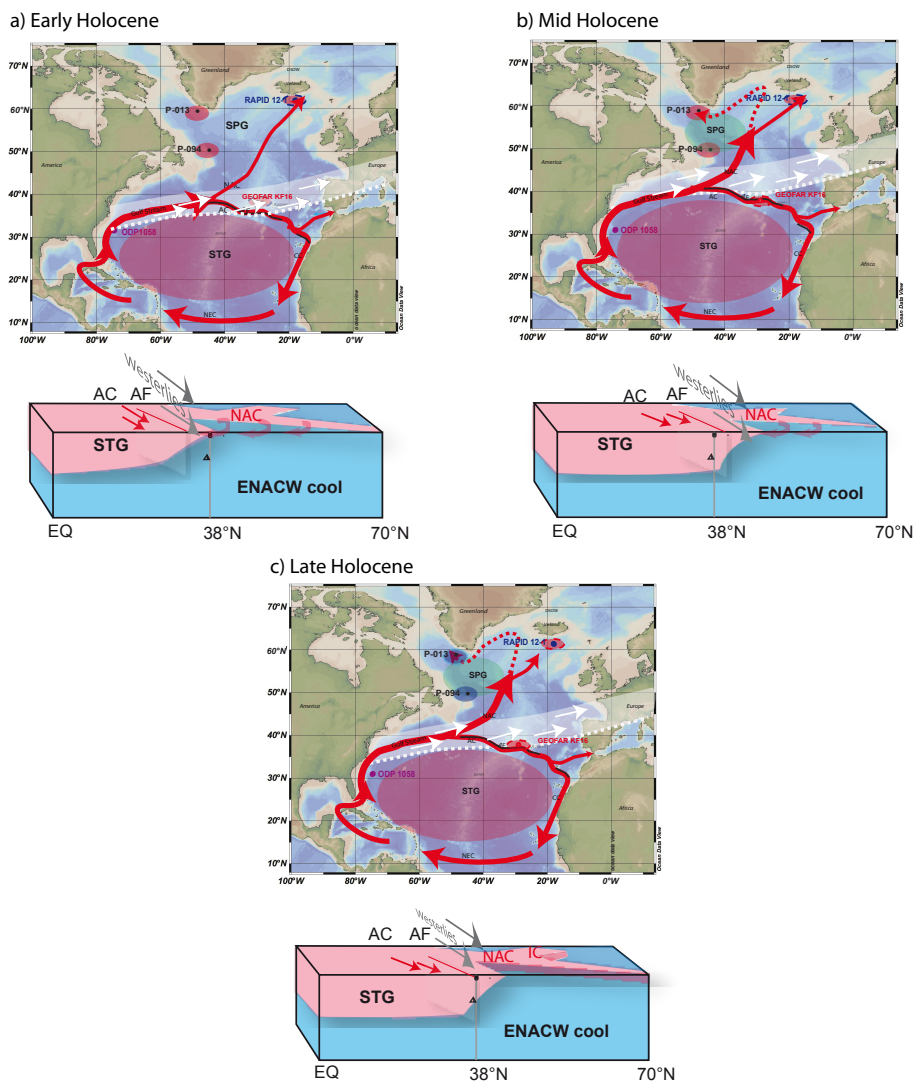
a) Early Holocene

70°N
60°N
50°N
40°N
30°N
20°N
10°N
100°W 80°W 60°W 40°W 20°W 0°W

Greenland
America
Europe
Africa
P-013
P-094
RAPID 12-1
SPG
NAC
AC
GEOFAR KF16
ODP1058
STG
NEC
Ocean Data View

AC
AF
Westerlies
NAC
STG
ENACW cool
EQ
38°N
70°N

b) Mid Holocene

70°N
60°N
50°N
40°N
30°N
20°N
10°N
100°W 80°W 60°W 40°W 20°W 0°W

Greenland
America
Europe
Africa
P-013
P-094
RAPID 12-1
SPG
AC
GEOFAR KF16
ODP 1058
STG
NEC
Ocean Data View

AC
AF
Westerlies
NAC
STG
ENACW cool
EQ
38°N
70°N

c) Late Holocene

70°N
60°N
50°N
40°N
30°N
20°N
10°N
100°W 80°W 60°W 40°W 20°W 0°W

Greenland
America
Europe
Africa
P-013
P-094
RAPID 12-1
SPG
NAC
GEOFAR KF16
ODP 1058
STG
NEC
Ocean Data View

AC
AF
Westerlies
NAC
IC
STG
ENACW cool
EQ
38°N
70°N